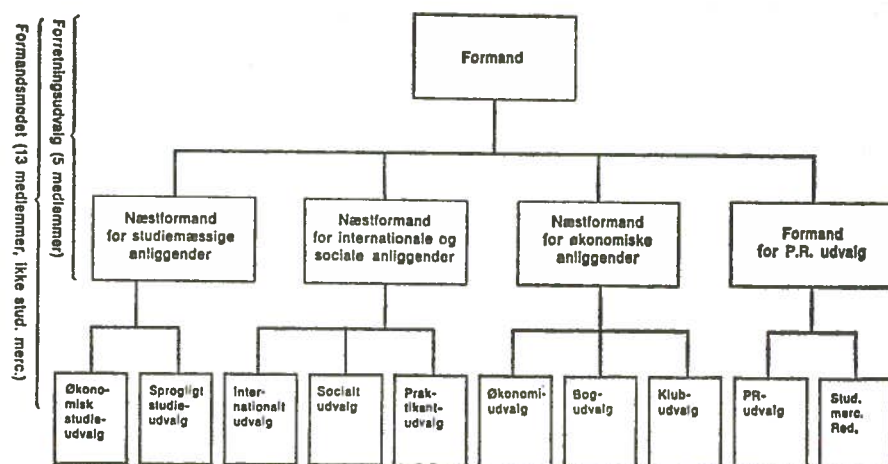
Forretningsudvalg (5 medlemmer)

Formandsmødet (13 medlemmer, ikke stud. merc.)

Formand

Næstformand for studiemæssige anliggender

Næstformand for internationale og sociale anliggender

Næstformand for økonomiske anliggender

Formand for P.R. udvalg

Økonomisk studieudvalg

Sprogligt studieudvalg

Internationalt udvalg

Socialt udvalg

Praktikantudvalg

Økonomiudvalg

Bogudvalg

Klubudvalg

PR-udvalg

Stud. merc. Red.